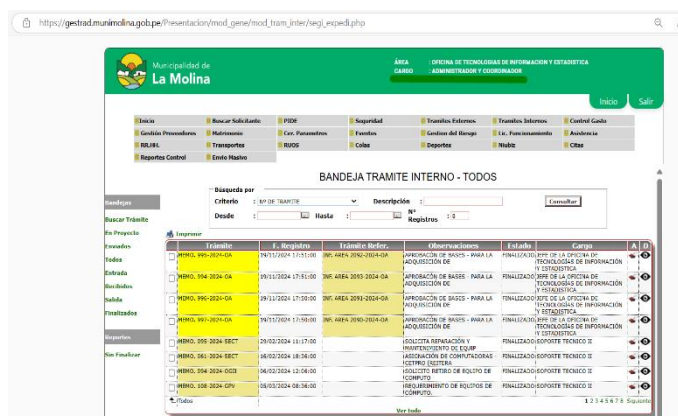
https://gestrad.munimolina.gob.pe/Presentacion/mod_gene/mod_tram_inter/segi_expedi.php

Municipalidad de
La Molina

ÁREA : OFICINA DE TECNOLOGIAS DE INFORMACION Y ESTADISTICA
CARGO : ADMINISTRADOR Y COORDINADOR

Inicio Salir

| Inicio | Buscar Solicitante | PIDE | Seguridad | Tramites Externos | Tramites Internos | Control Gasto |
|---|---|---|---|---|---|---|
| Gestión Proveedores | Matrimonio | Cer. Parametros | Eventos | Gestion del Riesgo | Lic. Funcionamiento | Asistencia |
| RRJJHL | Transportes | RUOS | Colas | Deportes | Niubiz | Citas |
| Reportes Control | Envio Masivo | | | | | |

BANDEJA TRAMITE INTERNO - TODOS

Búsqueda por
Criterio : Nº DE TRAMITE Descripción : Consultar
Desde : Hasta : Nº Registros : 0

Bandejas
Buscar Trámite
En Proyecto
Enviados
Todos
Entrada
Recibidos
Salida
Finalizados

Reportes
Sin Finalizar

Imprimir

| | Trámite | F. Registro | Trámite Refer. | Observaciones | Estado | Cargo | A | D |
|---|---|---|---|---|---|---|---|---|
| | MEMO. 995-2024-OA | 19/11/2024 17:51:00 | INF. AREA 2092-2024-OA | APROBACIÓN DE BASES - PARA LA ADQUISICIÓN DE | FINALIZADO | JEFE DE LA OFICINA DE TECNOLOGÍAS DE INFORMACIÓN Y ESTADISTICA | | |
| | MEMO. 994-2024-OA | 19/11/2024 17:51:00 | INF. AREA 2093-2024-OA | APROBACIÓN DE BASES - PARA LA ADQUISICIÓN DE | FINALIZADO | JEFE DE LA OFICINA DE TECNOLOGÍAS DE INFORMACIÓN Y ESTADISTICA | | |
| | MEMO. 996-2024-OA | 19/11/2024 17:50:00 | INF. AREA 2091-2024-OA | APROBACIÓN DE BASES - PARA LA ADQUISICIÓN DE | FINALIZADO | JEFE DE LA OFICINA DE TECNOLOGÍAS DE INFORMACIÓN Y ESTADISTICA | | |
| | MEMO. 997-2024-OA | 19/11/2024 17:50:00 | INF. AREA 2090-2024-OA | APROBACIÓN DE BASES - PARA LA ADQUISICIÓN DE | FINALIZADO | JEFE DE LA OFICINA DE TECNOLOGÍAS DE INFORMACIÓN Y ESTADISTICA | | |
| | MEMO. 095-2024-SECT | 29/02/2024 18:17:00 | | SOLICITA REPARACIÓN Y MANTENIMIENTO DE EQUIP | FINALIZADO | SOPORTE TECNICO II | | |
| | MEMO. 061-2024-SECT | 16/02/2024 18:38:00 | | ASIGNACIÓN DE COMPUTADORAS - CETPRO (ESTERA | FINALIZADO | SOPORTE TECNICO II | | |
| | MEMO. 054-2024-OCII | 06/02/2024 12:08:00 | | SOLICITO RETIRO DE EQUIPO DE COMPUTO | FINALIZADO | SOPORTE TECNICO II | | |
| | MEMO. 108-2024-CPV | 05/03/2024 08:36:00 | | REQUERIMIENTO DE EQUIPOS DE COMPUTO. | FINALIZADO | SOPORTE TECNICO II | | |

Todos
1 2 3 4 5 6 7 8 Siguiente
Ver todo